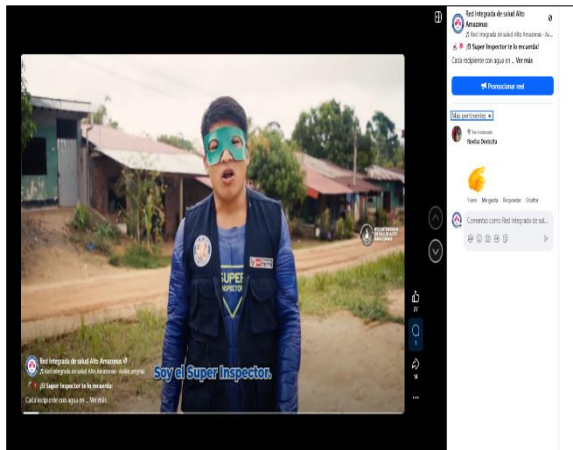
Red Integrada de salud Alto Amazonas
♫ Red Integrada de salud Alto Amazonas · Audio original
¡El Super Inspector te lo recuerda!
Cada recipiente con agua en ... Ver más

Soy el Super Inspector.

SUPER INSPECTOR

27
1
14

Red Integrada de salud Alto Amazonas
♫ Red Integrada de salud Alto Amazonas · Au...
¡El Super Inspector te lo recuerda!
Cada recipiente con agua en ... Ver más

Promocionar reel

Más pertinentes

Fan destacado
Rosita Doricita

1 sem Me gusta Responder Ocultar

Comenta como Red Integrada de sal...